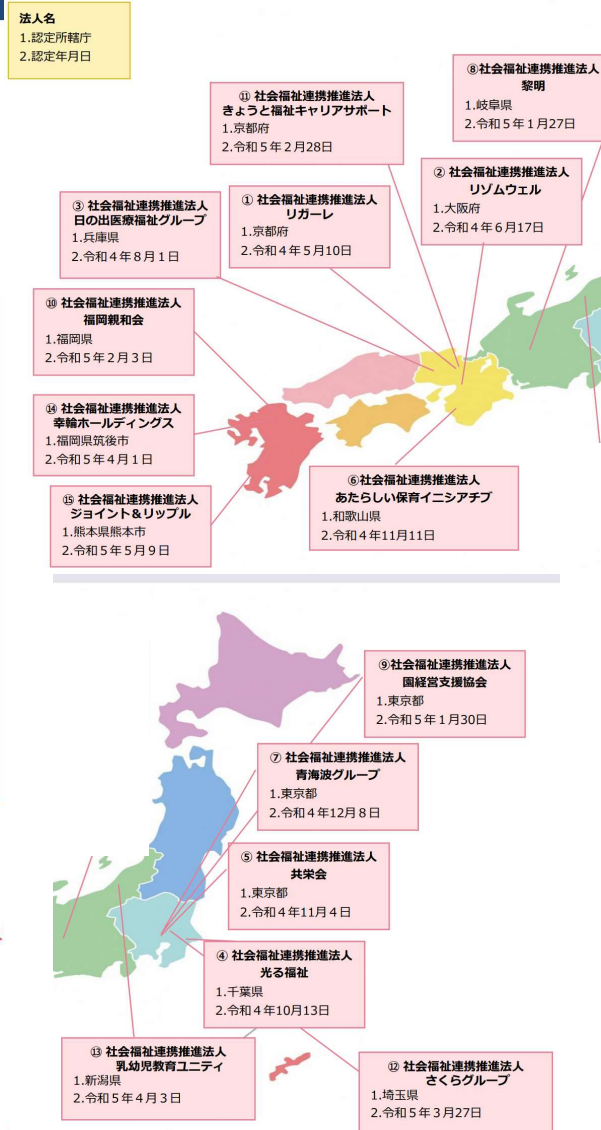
法人名
1.認定所轄庁
2.認定年月日

⑪ 社会福祉連携推進法人
きょうと福祉キャリアサポート
1.京都府
2.令和５年２月28日

⑧社会福祉連携推進法人
黎明
1.岐阜県
2.令和５年１月27日

③ 社会福祉連携推進法人
日の出医療福祉グループ
1.兵庫県
2.令和４年８月１日

① 社会福祉連携推進法人
リガーレ
1.京都府
2.令和４年５月10日

② 社会福祉連携推進法人
リゾムウェル
1.大阪府
2.令和４年６月17日

⑩ 社会福祉連携推進法人
福岡親和会
1.福岡県
2.令和５年２月３日

⑭ 社会福祉連携推進法人
幸輪ホールディングス
1.福岡県筑後市
2.令和５年４月１日

⑮ 社会福祉連携推進法人
ジョイント＆リップル
1.熊本県熊本市
2.令和５年５月９日

⑥社会福祉連携推進法人
あたらしい保育イニシアチブ
1.和歌山県
2.令和４年11月11日

⑨社会福祉連携推進法人
園経営支援協会
1.東京都
2.令和５年１月30日

⑦ 社会福祉連携推進法人
青海波グループ
1.東京都
2.令和４年12月８日

⑤ 社会福祉連携推進法人
共栄会
1.東京都
2.令和４年11月４日

④ 社会福祉連携推進法人
光る福祉
1.千葉県
2.令和４年10月13日

⑬ 社会福祉連携推進法人
乳幼児教育ユニティ
1.新潟県
2.令和５年４月３日

⑫ 社会福祉連携推進法人
さくらグループ
1.埼玉県
2.令和５年３月27日